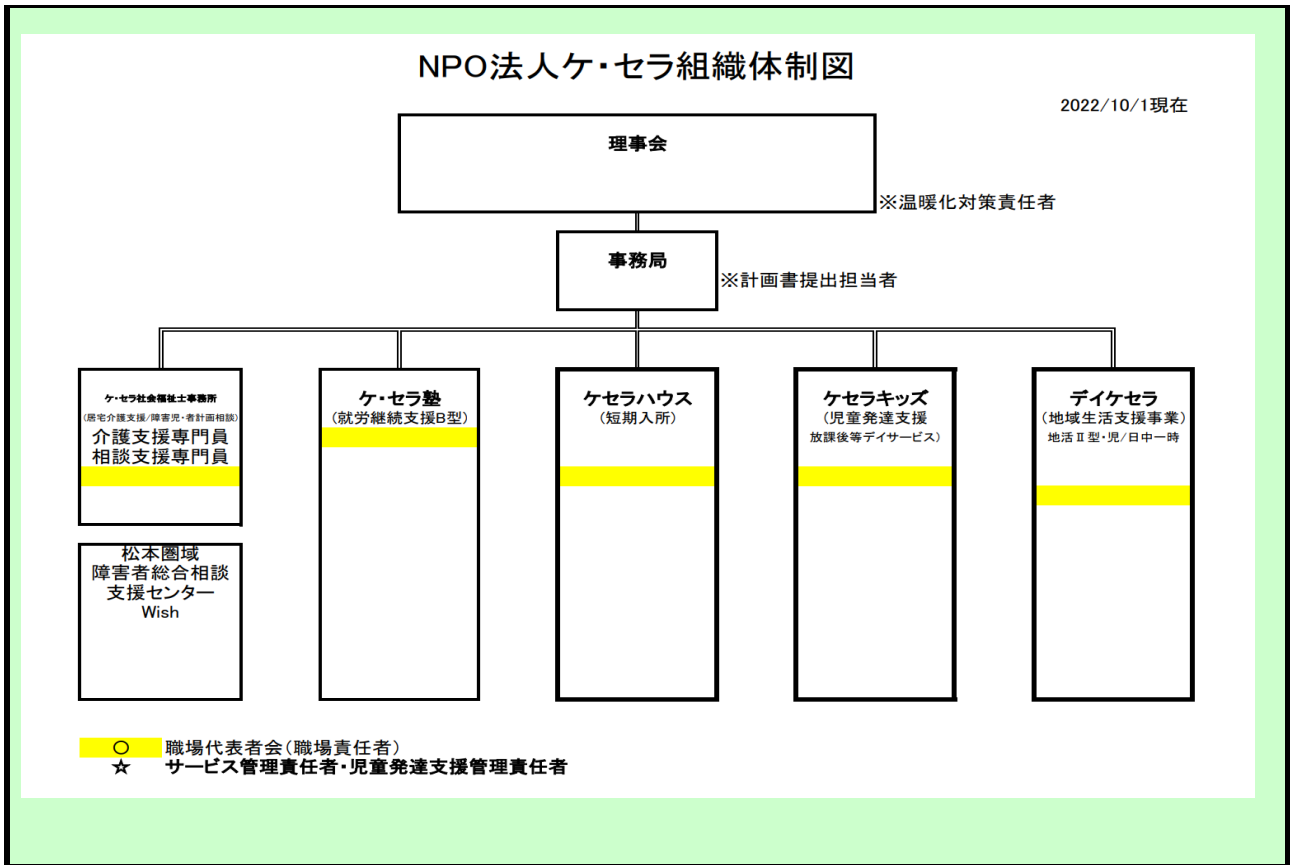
NPO法人ケ・セラ組織体制図

2022/10/1現在

理事会

※温暖化対策責任者

事務局

※計画書提出担当者

ケ・セラ社会福祉士事務所
(居宅介護支援/障害児・者計画相談)
介護支援専門員
相談支援専門員

松本圏域
障害者総合相談
支援センター
Wish

ケ・セラ塾
(就労継続支援B型)

ケセラハウス
(短期入所)

ケセラキッズ
(児童発達支援
放課後等デイサービス)

デイケセラ
(地域生活支援事業)
地活Ⅱ型・児/日中一時

○ 職場代表者会(職場責任者)
☆ サービス管理責任者・児童発達支援管理責任者